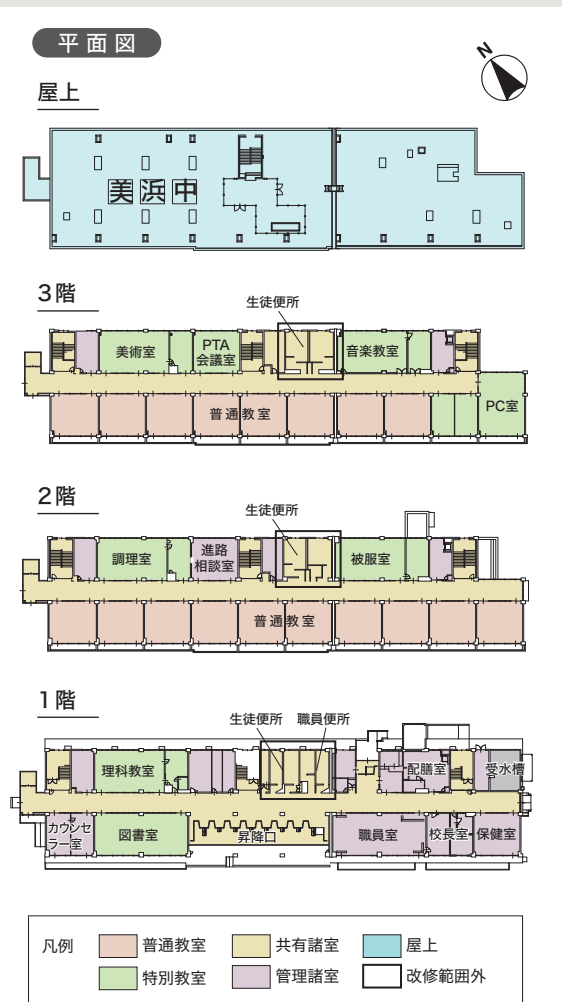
平面図

N

屋上

美浜中

3階

生徒便所

美術室

PTA 会議室

音楽教室

普通教室

PC室

2階

生徒便所

調理室

進路相談室

被服室

普通教室

1階

生徒便所　職員便所

理科教室

配膳室

受水槽

カウンセラー室

図書室

昇降口

職員室

校長室

保健室

凡例　普通教室　共有諸室　屋上
特別教室　管理諸室　改修範囲外